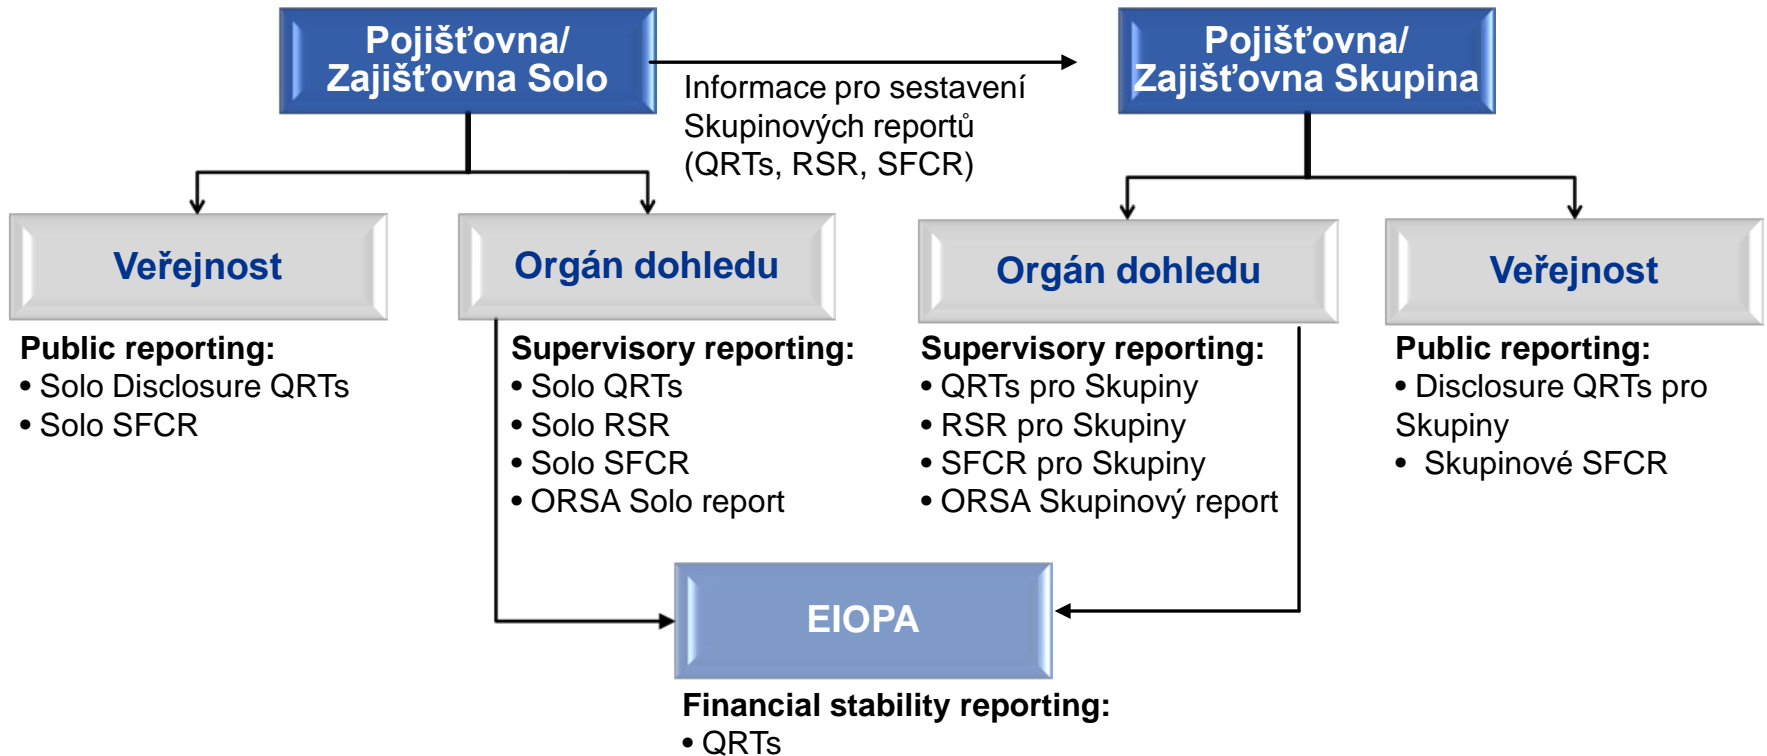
Pojišťovna/ Zajišťovna Solo

Informace pro sestavení Skupinových reportů (QRTs, RSR, SFCR)

Pojišťovna/ Zajišťovna Skupina

Veřejnost

Orgán dohledu

Orgán dohledu

Veřejnost

Public reporting:
• Solo Disclosure QRTs
• Solo SFCR

Supervisory reporting:
• Solo QRTs
• Solo RSR
• Solo SFCR
• ORSA Solo report

Supervisory reporting:
• QRTs pro Skupiny
• RSR pro Skupiny
• SFCR pro Skupiny
• ORSA Skupinový report

Public reporting:
• Disclosure QRTs pro Skupiny
• Skupinové SFCR

EIOPA

Financial stability reporting:
• QRTs